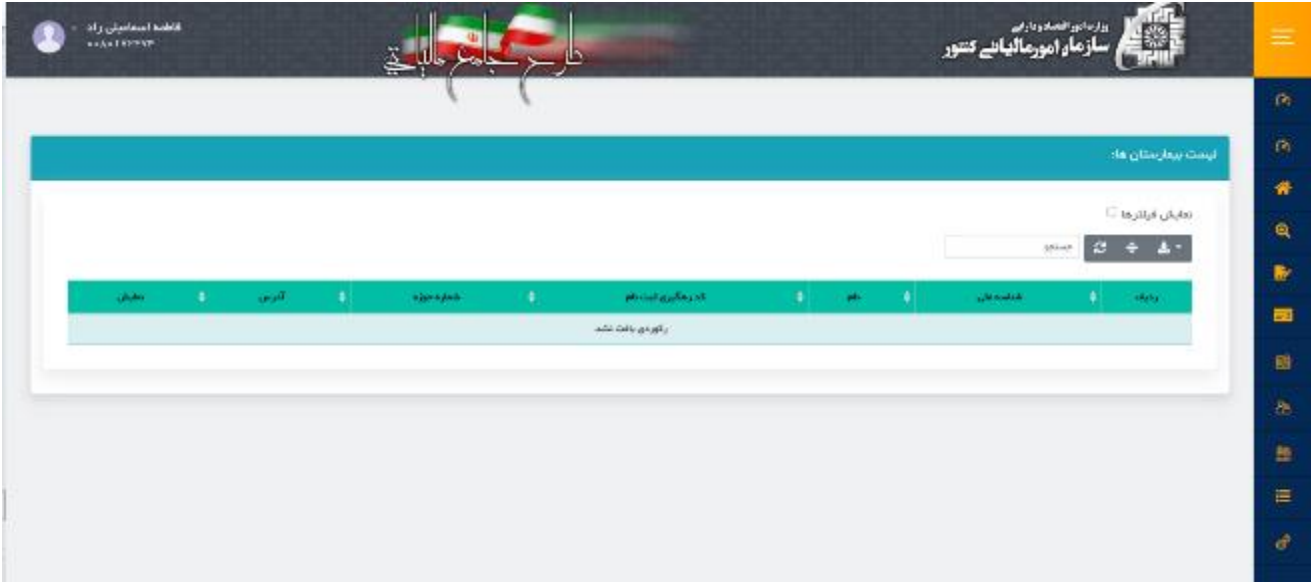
وزارت امور اقتصاد و دارایی
سازمان امور مالیاتی کشور

طرح جامع مالیاتی

فاطمه اسماعیلی راد
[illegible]

لیست بیمارستان ها:

نمایش فیلترها

جستجو

| ردیف | شناسه ملی | نام | کد رهگیری ثبت نام | شماره حوزه | آدرس | نمایش |
|---|---|---|---|---|---|---|
| رکوردی یافت نشد. | | | | | | |